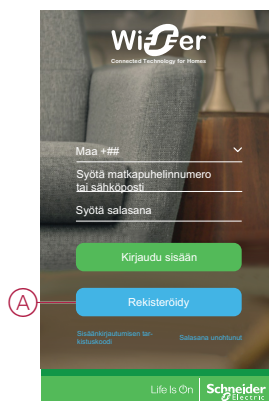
Wiser
Connected Technology for Homes

Maa +##

Syötä matkapuhelinnumero tai sähköposti

Syötä salasana

Kirjaudu sisään

A

Rekisteröidy

Sisäänkirjautumisen tai kutsukoodi

Salasana unohtunut

Life Is On Schneider Electric